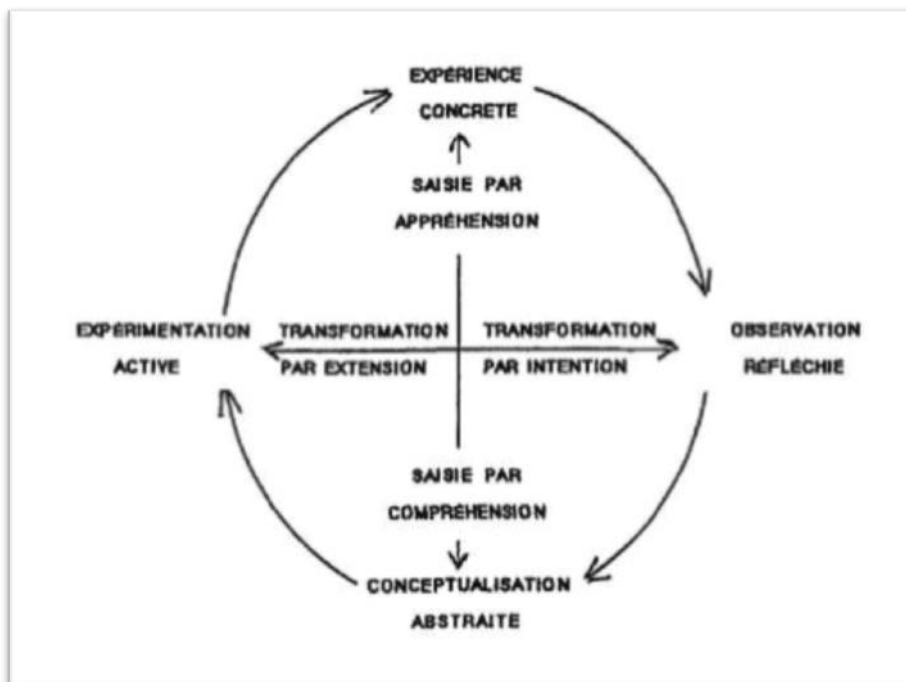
EXPÉRIENCE CONCRETE

SAISIE PAR APPRÉHENSION

EXPÉRIMENTATION ACTIVE

TRANSFORMATION PAR EXTENSION

TRANSFORMATION PAR INTENTION

OBSERVATION RÉFLÉCHIE

SAISIE PAR COMPRÉHENSION

CONCEPTUALISATION ABSTRAITE